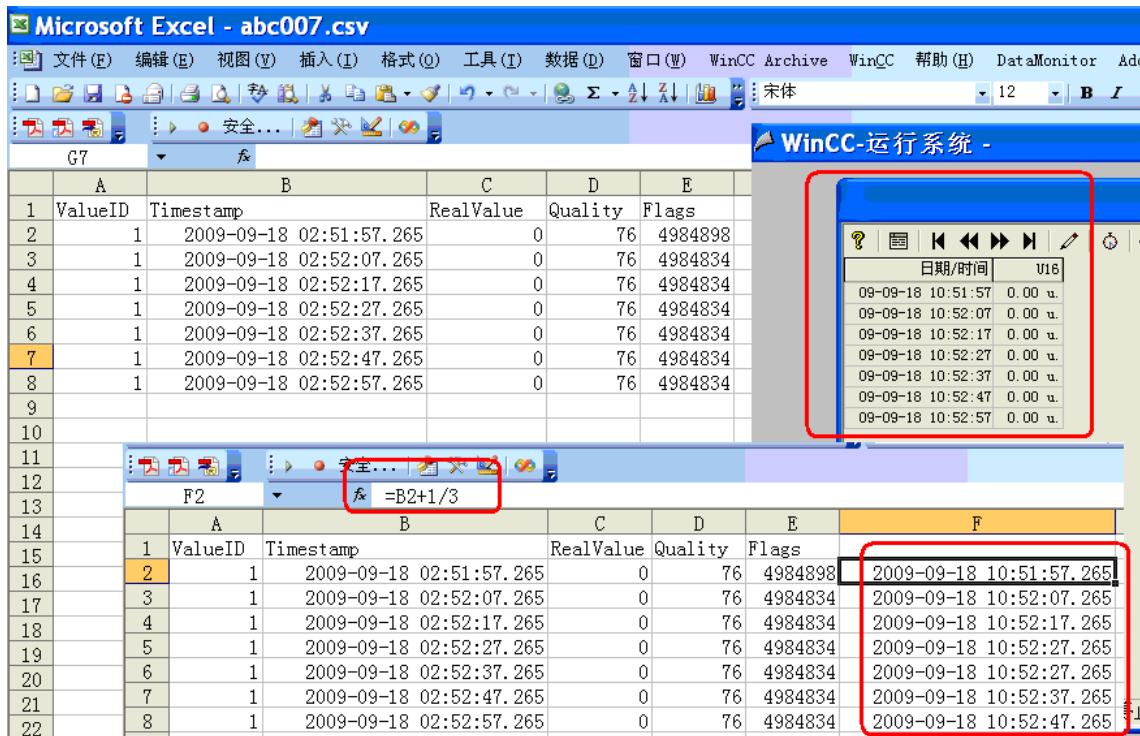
Microsoft Excel - abc007.csv

文件(F) 编辑(E) 视图(V) 插入(I) 格式(O) 工具(T) 数据(D) 窗口(W) WinCC Archive WinCC 帮助(H) DataMonitor Ad

宋体 12 B I

安全...

G7 fx

WinCC-运行系统 -

| | A | B | C | D | E |
|---|---|---|---|---|---|
| 1 | ValueID | Timestamp | RealValue | Quality | Flags |
| 2 | 1 | 2009-09-18 02:51:57.265 | 0 | 76 | 4984898 |
| 3 | 1 | 2009-09-18 02:52:07.265 | 0 | 76 | 4984834 |
| 4 | 1 | 2009-09-18 02:52:17.265 | 0 | 76 | 4984834 |
| 5 | 1 | 2009-09-18 02:52:27.265 | 0 | 76 | 4984834 |
| 6 | 1 | 2009-09-18 02:52:37.265 | 0 | 76 | 4984834 |
| 7 | 1 | 2009-09-18 02:52:47.265 | 0 | 76 | 4984834 |
| 8 | 1 | 2009-09-18 02:52:57.265 | 0 | 76 | 4984834 |
| 9 | | | | | |
| 10 | | | | | |

| 日期/时间 | U16 |
|---|---|
| 09-09-18 10:51:57 | 0.00 u. |
| 09-09-18 10:52:07 | 0.00 u. |
| 09-09-18 10:52:17 | 0.00 u. |
| 09-09-18 10:52:27 | 0.00 u. |
| 09-09-18 10:52:37 | 0.00 u. |
| 09-09-18 10:52:47 | 0.00 u. |
| 09-09-18 10:52:57 | 0.00 u. |

11 12 13 14 15 16 17 18 19 20 21 22

安全...

F2 fx =B2+1/3

| | A | B | C | D | E | F |
|---|---|---|---|---|---|---|
| 1 | ValueID | Timestamp | RealValue | Quality | Flags | |
| 2 | 1 | 2009-09-18 02:51:57.265 | 0 | 76 | 4984898 | 2009-09-18 10:51:57.265 |
| 3 | 1 | 2009-09-18 02:52:07.265 | 0 | 76 | 4984834 | 2009-09-18 10:52:07.265 |
| 4 | 1 | 2009-09-18 02:52:17.265 | 0 | 76 | 4984834 | 2009-09-18 10:52:17.265 |
| 5 | 1 | 2009-09-18 02:52:27.265 | 0 | 76 | 4984834 | 2009-09-18 10:52:27.265 |
| 6 | 1 | 2009-09-18 02:52:37.265 | 0 | 76 | 4984834 | 2009-09-18 10:52:27.265 |
| 7 | 1 | 2009-09-18 02:52:47.265 | 0 | 76 | 4984834 | 2009-09-18 10:52:37.265 |
| 8 | 1 | 2009-09-18 02:52:57.265 | 0 | 76 | 4984834 | 2009-09-18 10:52:47.265 |